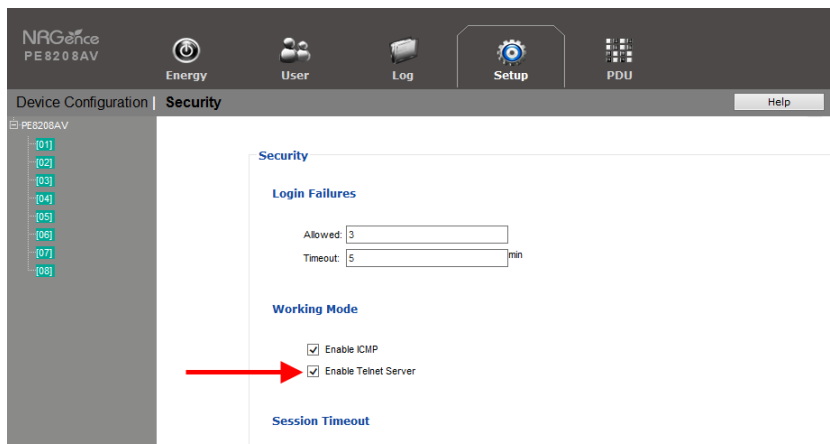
NRGence
PE8208AV

Energy
User
Log
Setup
PDU

Device Configuration | Security

Help

PE8208AV
[01]
[02]
[03]
[04]
[05]
[06]
[07]
[08]

Security

Login Failures

Allowed: 3
Timeout: 5 min

Working Mode

Enable ICMP
Enable Telnet Server

Session Timeout